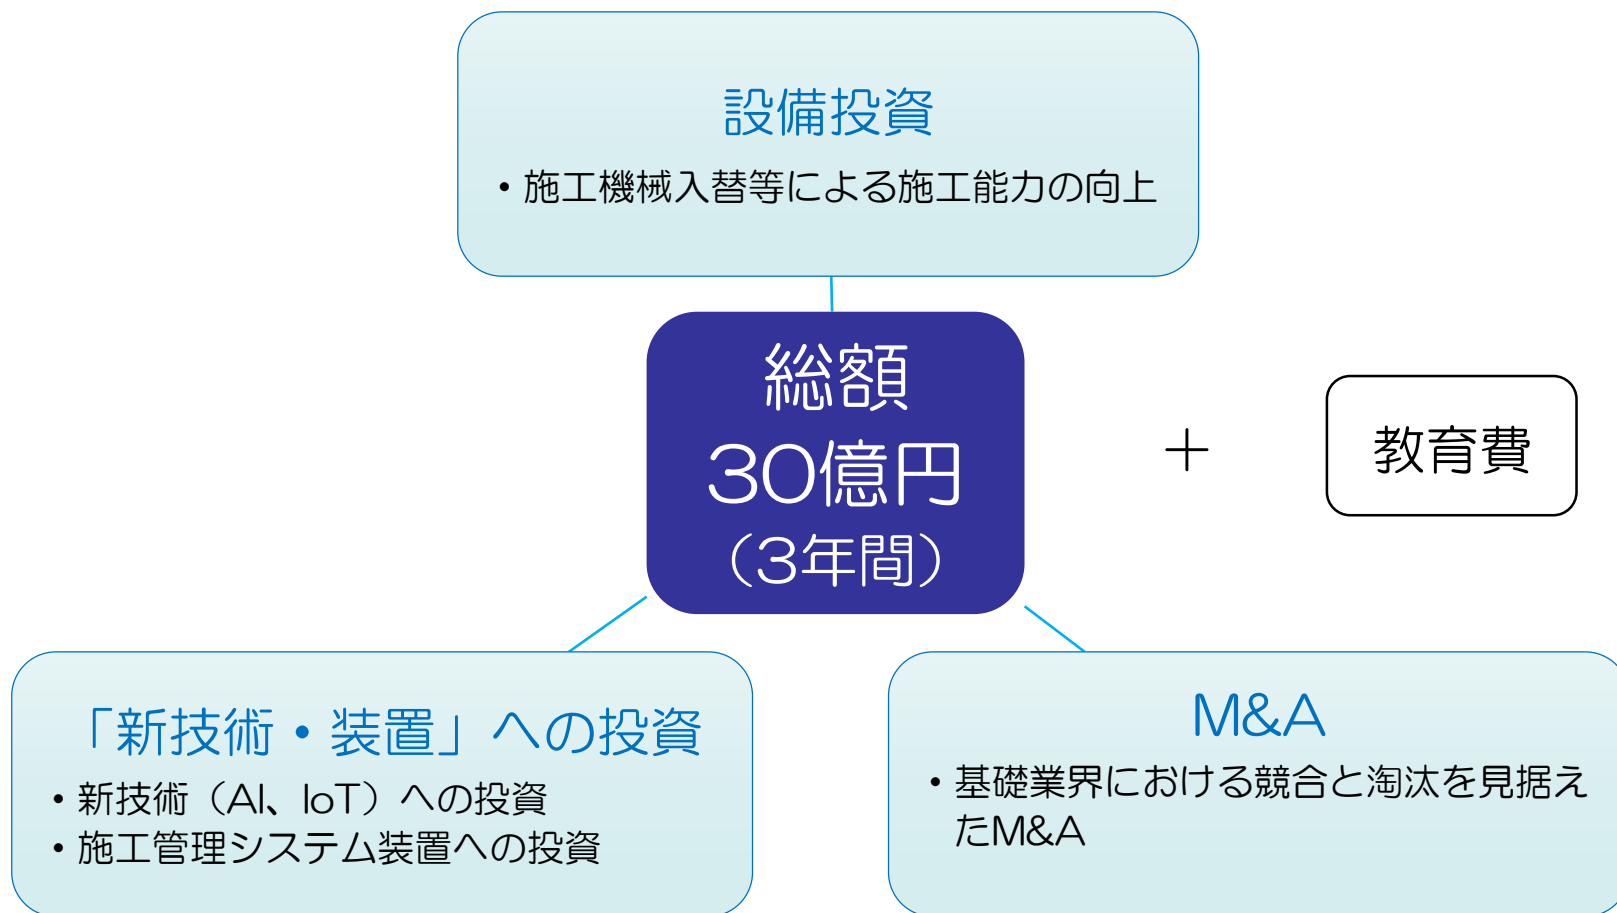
設備投資

・施工機械入替等による施工能力の向上

総額
30億円
（3年間）

＋

教育費

「新技術・装置」への投資

・新技術（AI、IoT）への投資
・施工管理システム装置への投資

M&A

・基礎業界における競合と淘汰を見据えたM&A